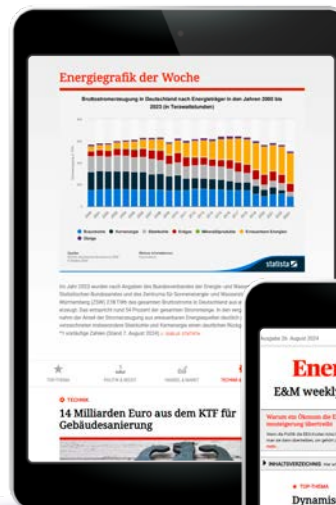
Energiegrafik der Woche

Bruttostromerzeugung in Deutschland nach Energieträger in den Jahren 2000 bis 2023 (in Terawattstunden)

Braunkohle Kernenergie Steinkohle Erdgas Mineralölprodukte Erneuerbare Energien Übrige

statista

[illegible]

TOP-THEMA POLITIK & RECHT HANDEL & MARKT TECHNIK

TECHNIK

14 Milliarden Euro aus dem KTF für Gebäudesanierung

Ausgabe 26. August 2024

Ener

E&M weekl

Warum ein Ökonom die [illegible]

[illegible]

INHALTSVERZEICHNIS

TOP-THEMA

Dynamis